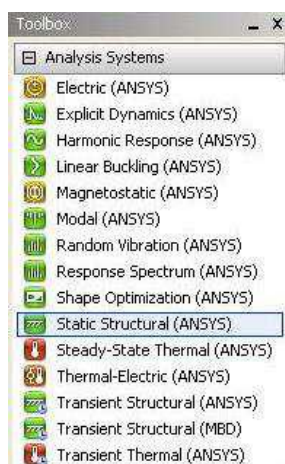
Toolbox _ X

⊟ Analysis Systems

Electric (ANSYS)

Explicit Dynamics (ANSYS)

Harmonic Response (ANSYS)

Linear Buckling (ANSYS)

Magnetostatic (ANSYS)

Modal (ANSYS)

Random Vibration (ANSYS)

Response Spectrum (ANSYS)

Shape Optimization (ANSYS)

Static Structural (ANSYS)

Steady-State Thermal (ANSYS)

Thermal-Electric (ANSYS)

Transient Structural (ANSYS)

Transient Structural (MBD)

Transient Thermal (ANSYS)